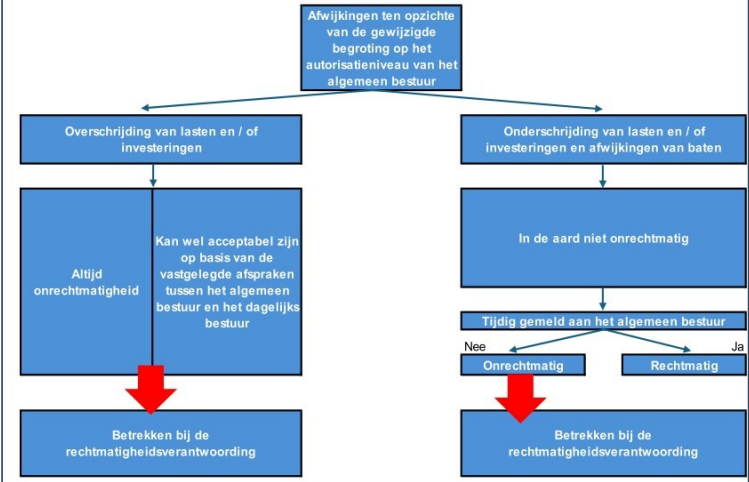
Afwijkingen ten opzichte van de gewijzigde begroting op het autorisatieniveau van het algemeen bestuur

Overschrijding van lasten en / of investeringen

Onderschrijding van lasten en / of investeringen en afwijkingen van baten

Altijd onrechtmatigheid

Kan wel acceptabel zijn op basis van de vastgelegde afspraken tussen het algemeen bestuur en het dagelijks bestuur

In de aard niet onrechtmatig

Tijdig gemeld aan het algemeen bestuur

Nee

Ja

Onrechtmatig

Rechtmatig

Betrekken bij de rechtmatigheidsverantwoording

Betrekken bij de rechtmatigheidsverantwoording